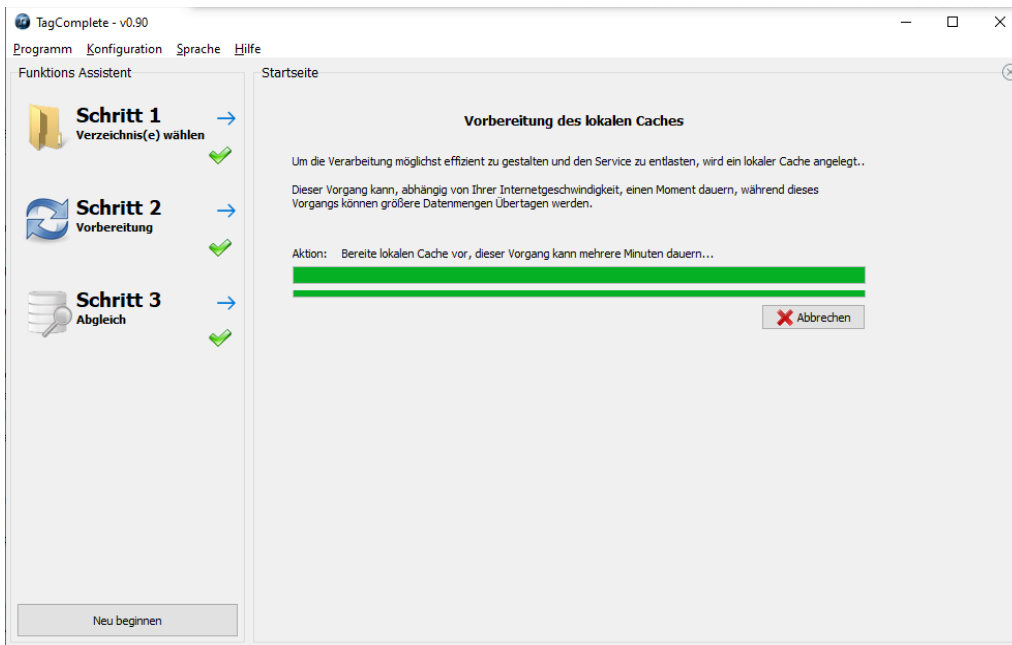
TagComplete - v0.90

Programm Konfiguration Sprache Hilfe

Funktions Assistent

Schritt 1
Verzeichnis(e) wählen

Schritt 2
Vorbereitung

Schritt 3
Abgleich

Neu beginnen

Startseite

Vorbereitung des lokalen Caches

Um die Verarbeitung möglichst effizient zu gestalten und den Service zu entlasten, wird ein lokaler Cache angelegt..

Dieser Vorgang kann, abhängig von Ihrer Internetgeschwindigkeit, einen Moment dauern, während dieses Vorgangs können größere Datenmengen Übertagen werden.

Aktion: Bereite lokalen Cache vor, dieser Vorgang kann mehrere Minuten dauern...

Abbrechen